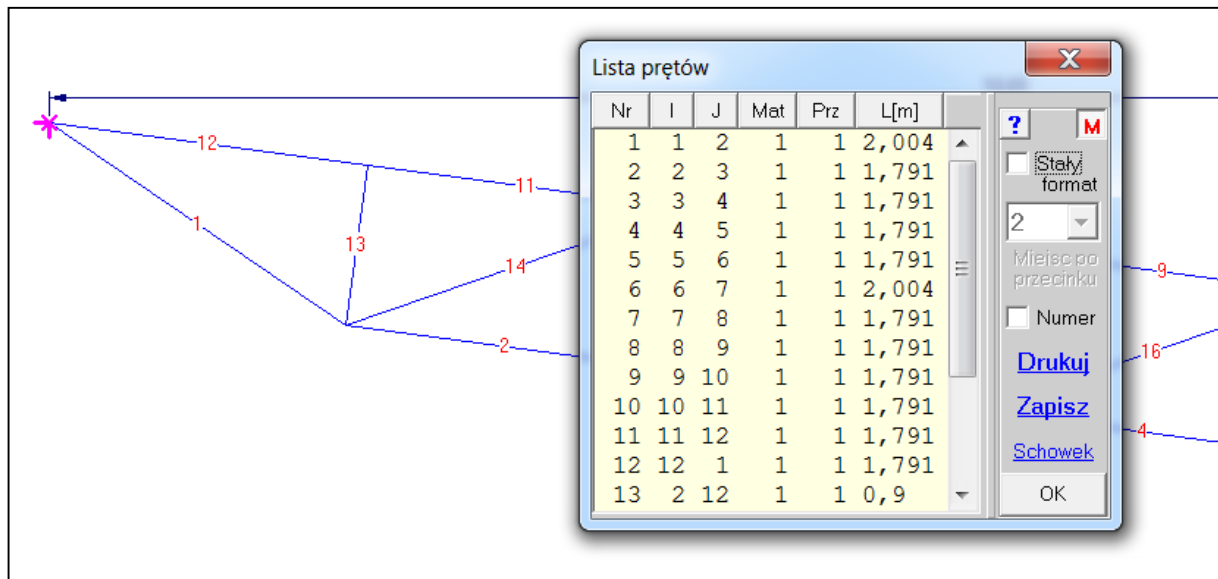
12
11
1
13
14
2
9
16
4

Lista prętów

| Nr | I | J | Mat | Prz | L[m] |
|---|---|---|---|---|---|
| 1 | 1 | 2 | 1 | 1 | 2,004 |
| 2 | 2 | 3 | 1 | 1 | 1,791 |
| 3 | 3 | 4 | 1 | 1 | 1,791 |
| 4 | 4 | 5 | 1 | 1 | 1,791 |
| 5 | 5 | 6 | 1 | 1 | 1,791 |
| 6 | 6 | 7 | 1 | 1 | 2,004 |
| 7 | 7 | 8 | 1 | 1 | 1,791 |
| 8 | 8 | 9 | 1 | 1 | 1,791 |
| 9 | 9 | 10 | 1 | 1 | 1,791 |
| 10 | 10 | 11 | 1 | 1 | 1,791 |
| 11 | 11 | 12 | 1 | 1 | 1,791 |
| 12 | 12 | 1 | 1 | 1 | 1,791 |
| 13 | 2 | 12 | 1 | 1 | 0,9 |

?
M
Stały format
2
Miejsc po przecinku
Numer
Drukuj
Zapisz
Schowek
OK